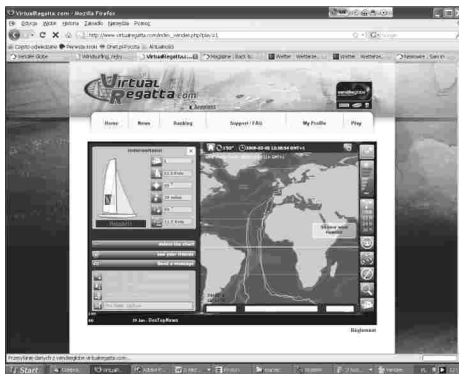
VirtualRegatta.com - Mozilla Firefox

Plik Edycja Widok Historia Zakładki Narzędzia Pomoc

http://www.virtualregatta.com/index_vendee.php?play=1

Najczęściej odwiedzane Pierwsze kroki Ostatnie wiadomości Aktualności

Vendée Globe | Windsurfing Poly... | VirtualRegatta... | Magazine : Back to... | Wetter · Weltwetter... | Wetter · Weltwetter... | Newswire : Sam in...

Virtual Regatta.com

Vendée Globe

Home | News | Ranking | Support / FAQ | My Profile | Play

Instrumentation

Delete the chart

see your friends

Send a message

2008-12-09 12:50:54 GMT+1

Ranking

Przesyłanie danych z vendeeglobe.virtualregatta.com...

Start | Virtual... | Adobe P... | Wetter...